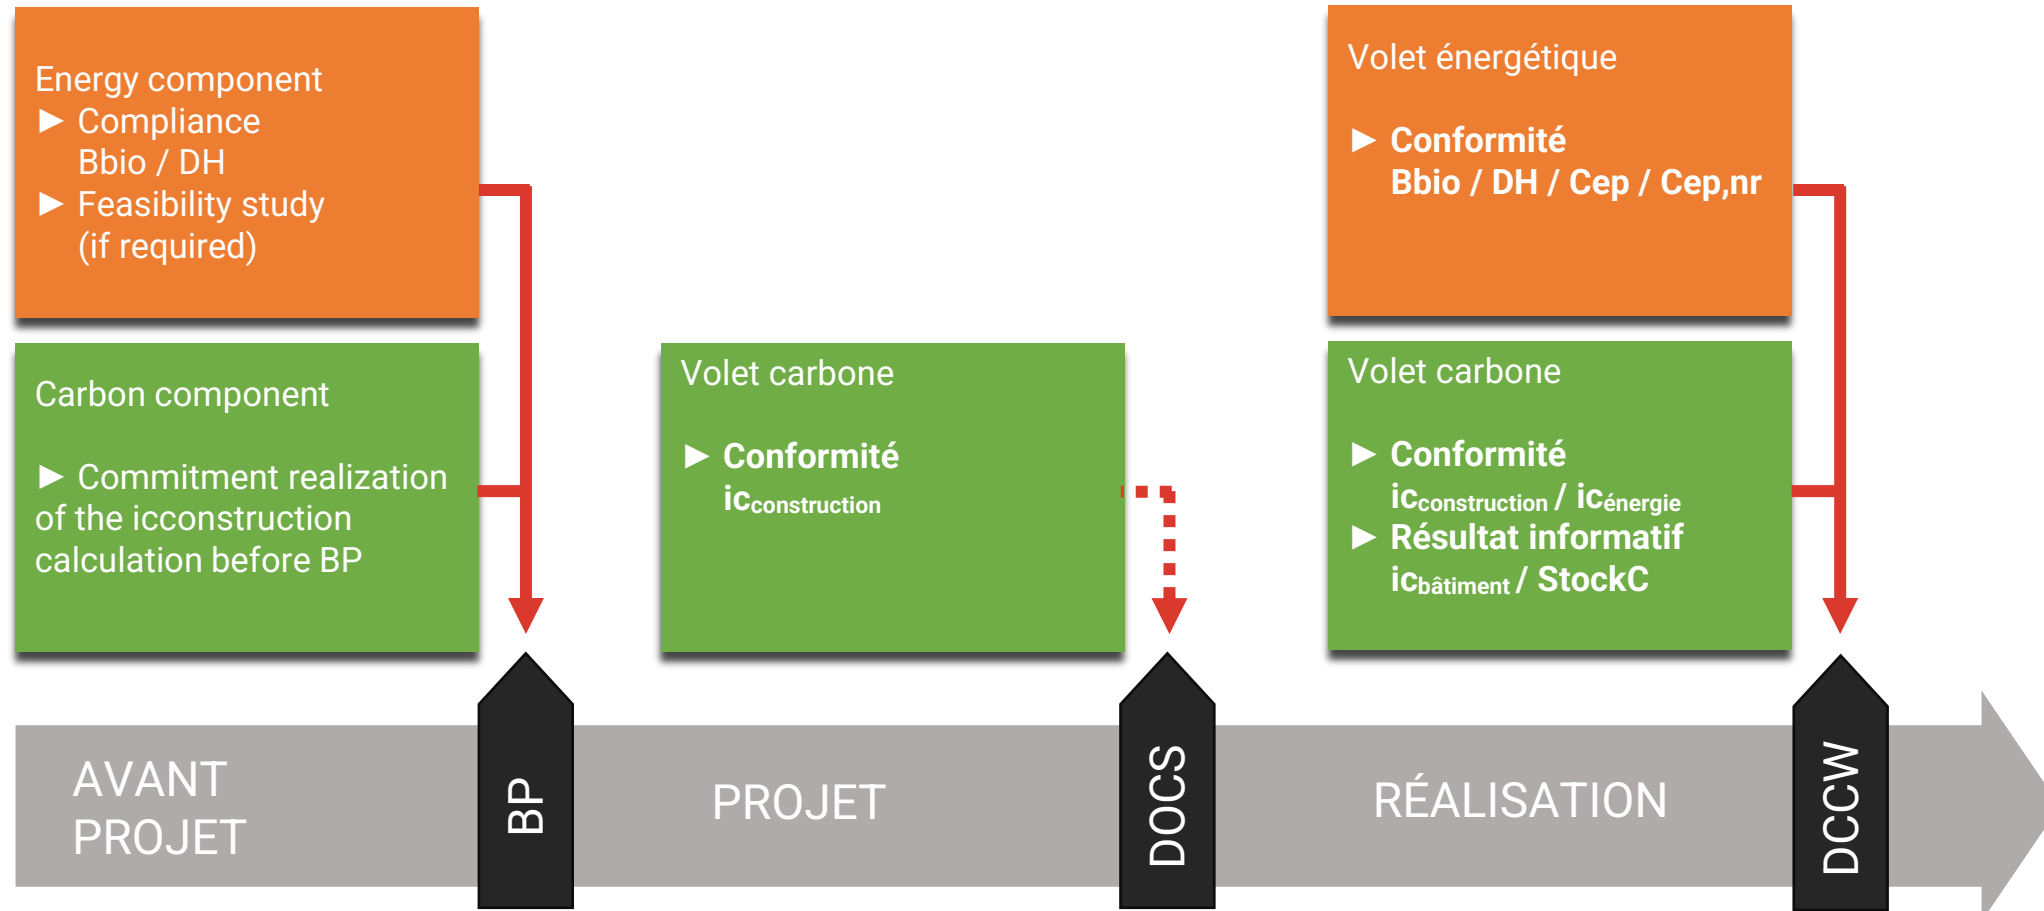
Energy component
▶ Compliance Bbio / DH
▶ Feasibility study (if required)

Carbon component

▶ Commitment realization of the iconstruction calculation before BP

Volet carbone

▶ Conformité $ic_{construction}$

Volet énergétique

▶ Conformité Bbio / DH / Cep / Cep,nr

Volet carbone

▶ Conformité $ic_{construction}$ / $ic_{énergie}$
▶ Résultat informatif $ic_{bâtiment}$ / StockC

AVANT PROJET

BP

PROJET

DOCS

RÉALISATION

DCCW